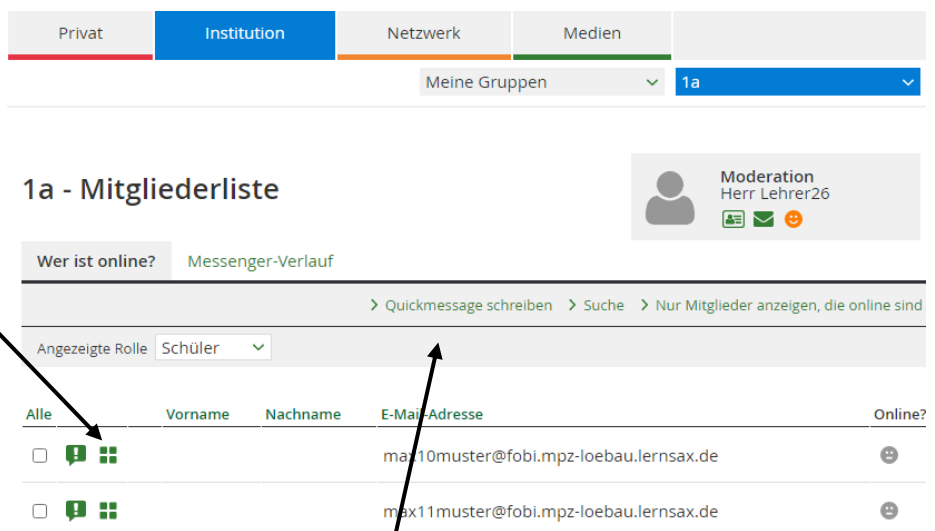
Privat | Institution | Netzwerk | Medien

Meine Gruppen
1a

1a - Mitgliederliste

Moderation
Herr Lehrer26

Wer ist online? | Messenger-Verlauf

› Quickmessage schreiben › Suche › Nur Mitglieder anzeigen, die online sind

Angezeigte Rolle Schüler

| Alle | | Vorname | Nachname | E-Mail-Adresse | Online? |
|---|---|---|---|---|---|
| | | | | max10muster@fobi.mpz-loebau.lernsax.de | |
| | | | | max11muster@fobi.mpz-loebau.lernsax.de | |